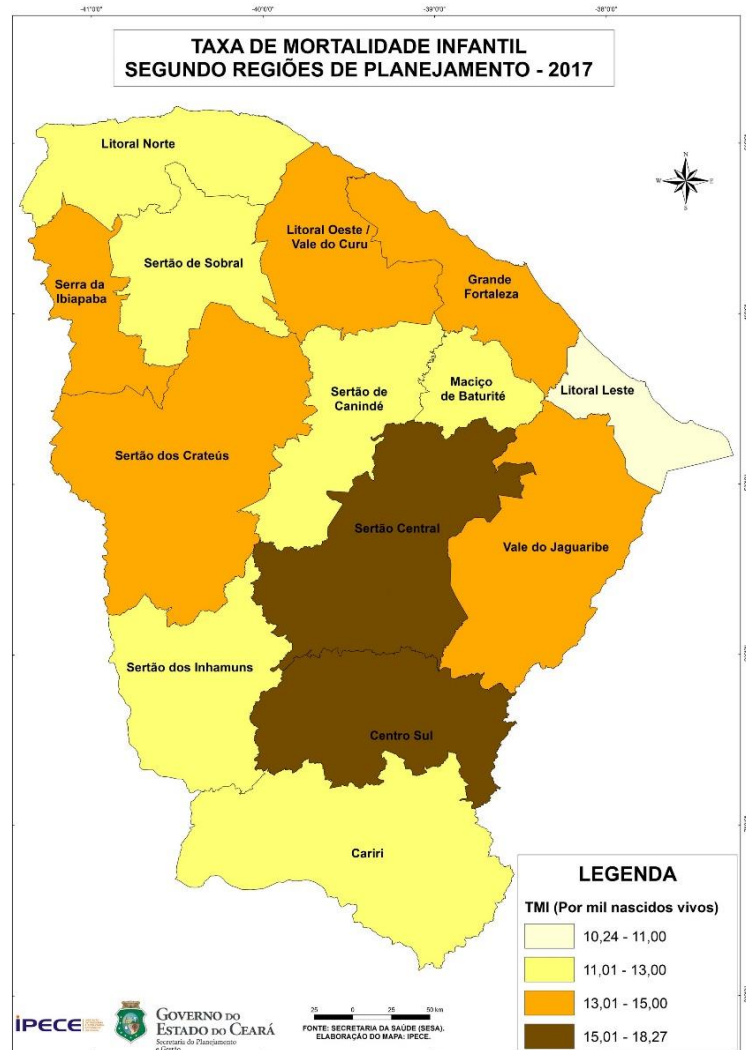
-41°0'0"
-40°0'0"
-39°0'0"
-38°0'0"

TAXA DE MORTALIDADE INFANTIL
SEGUNDO REGIÕES DE PLANEJAMENTO - 2017

N
W
E
S

Litoral Norte

Litoral Oeste / Vale do Curu

Sertão de Sobral

Serra da Ibiapaba

Grande Fortaleza

Sertão de Canindé

Maciço de Baturité

Litoral Leste

Sertão dos Crateús

Sertão Central

Vale do Jaguaribe

Sertão dos Inhamuns

Centro Sul

Cariri

LEGENDA

TMI (Por mil nascidos vivos)

10,24 - 11,00

11,01 - 13,00

13,01 - 15,00

15,01 - 18,27

IPECE

GOVERNO DO ESTADO DO CEARÁ
Secretaria do Planejamento e Gestão

25 0 25 50 km

FONTE: SECRETARIA DA SAÚDE (SESA).
ELABORAÇÃO DO MAPA: IPECE.